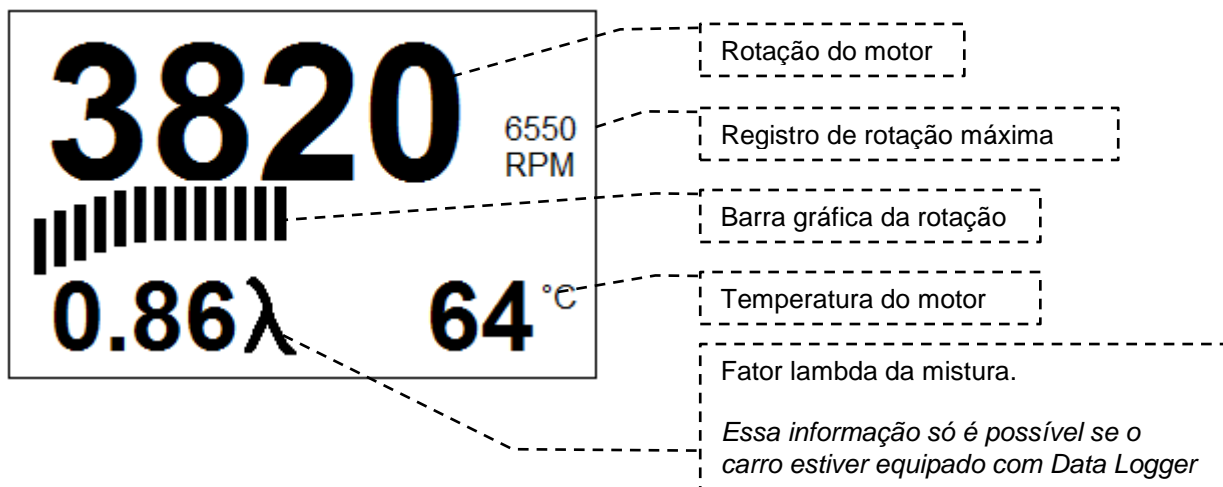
3820

6550
RPM

0.86λ

64 °C

Rotação do motor

Registro de rotação máxima

Barra gráfica da rotação

Temperatura do motor

Fator lambda da mistura.

*Essa informação só é possível se o carro estiver equipado com Data Logger*